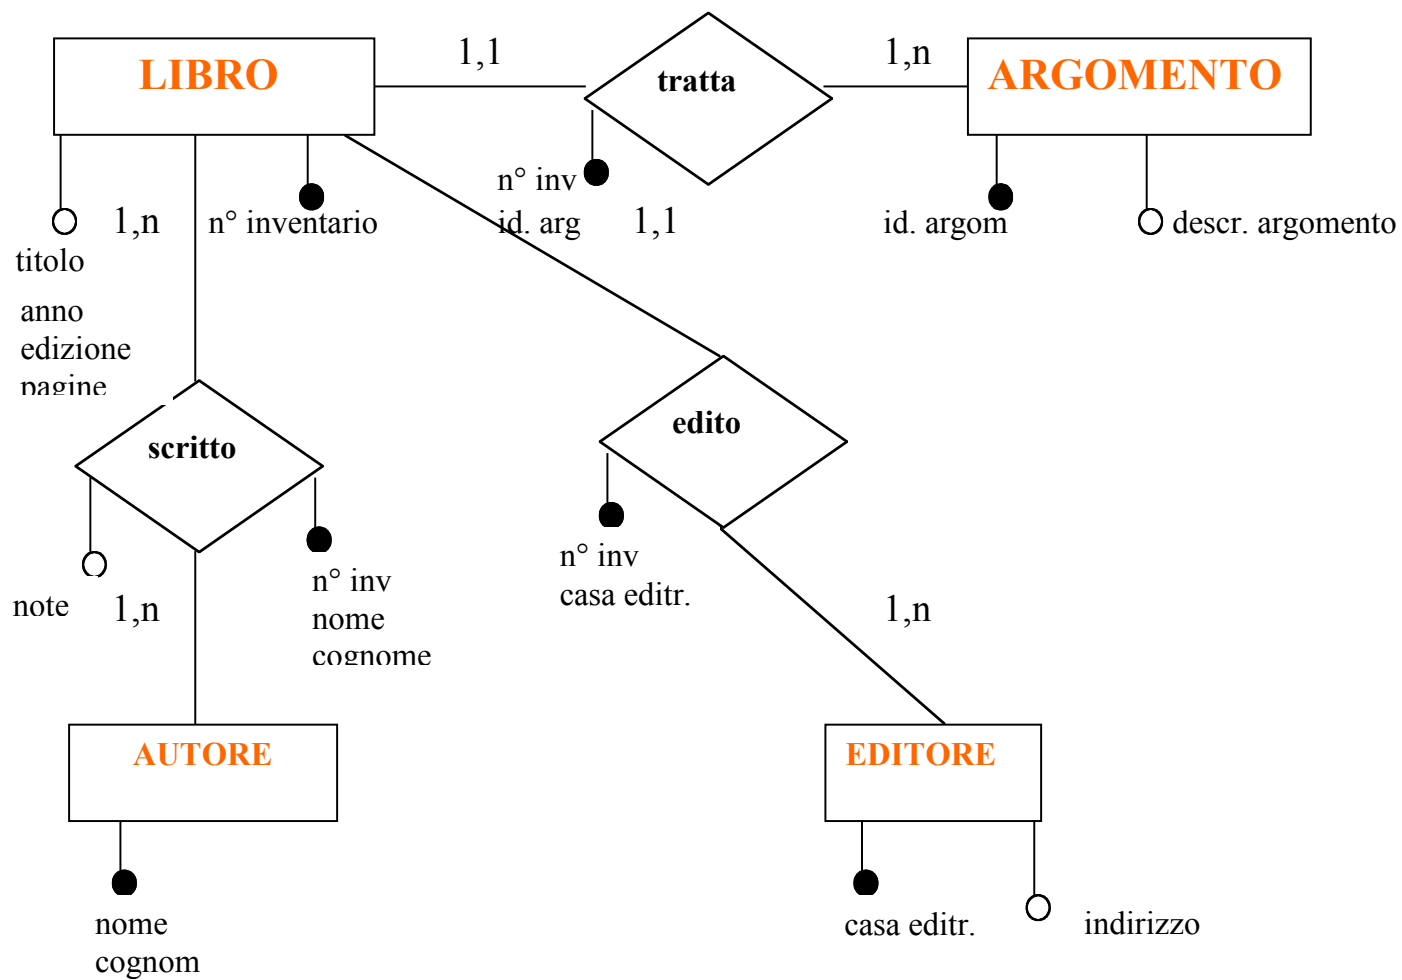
LIBRO

1,1

tratta

1,n

ARGOMENTO

n° inv
id. arg

1,1

id. argom

descr. argomento

1,n

n° inventario

titolo

anno
edizione
pagine

scritto

edito

note

1,n

n° inv
nome
cognome

n° inv
casa editr.

1,n

AUTORE

EDITORE

nome
cognom

casa editr.

indirizzo